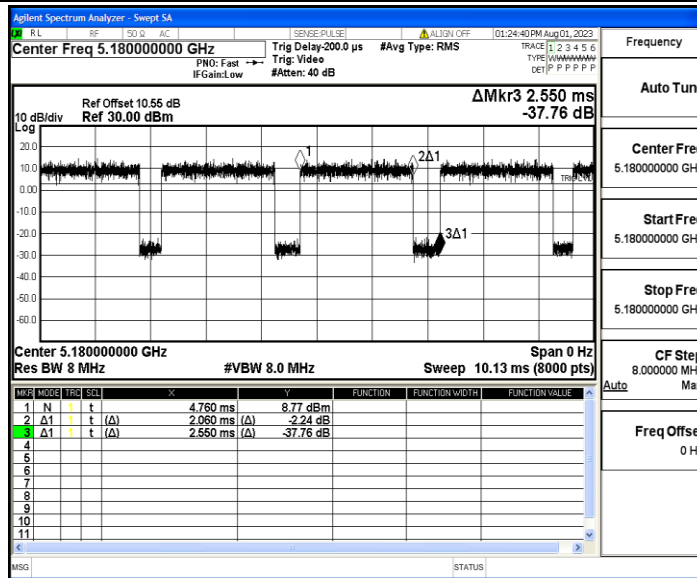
Agilent Spectrum Analyzer - Swept SA

RL RF 50 Ω AC SENSE:PULSE ALIGN OFF 01:24:40 PM Aug 01, 2023

Center Freq 5.180000000 GHz

PNO: Fast IFGain:Low

Trig Delay-200.0 µs Trig: Video #Atten: 40 dB

#Avg Type: RMS

TRACE 1 2 3 4 5 6 TYPE WWWWWW DET P P P P P P

Frequency

Ref Offset 10.55 dB
10 dB/div Ref 30.00 dBm
Log

ΔMkr3 2.550 ms
-37.76 dB

20.0
10.0
0.00
-10.0
-20.0
-30.0
-40.0
-50.0
-60.0

1
2Δ1
3Δ1
TRIG LVL

Center 5.180000000 GHz
Res BW 8 MHz
#VBW 8.0 MHz
Span 0 Hz
Sweep 10.13 ms (8000 pts)

| MKR | MODE | TRC | SCL | X | Y | FUNCTION | FUNCTION WIDTH | FUNCTION VALUE |
|---|---|---|---|---|---|---|---|---|
| 1 | N | 1 | t | 4.760 ms | 8.77 dBm | | | |
| 2 | Δ1 | 1 | t (Δ) | 2.060 ms | (Δ) -2.24 dB | | | |
| 3 | Δ1 | 1 | t (Δ) | 2.550 ms | (Δ) -37.76 dB | | | |
| 4 | | | | | | | | |
| 5 | | | | | | | | |
| 6 | | | | | | | | |
| 7 | | | | | | | | |
| 8 | | | | | | | | |
| 9 | | | | | | | | |
| 10 | | | | | | | | |
| 11 | | | | | | | | |

Auto Tun

Center Fre
5.180000000 GH

Start Fre
5.180000000 GH

Stop Fre
5.180000000 GH

CF Ste
8.000000 MH
Auto Ma

Freq Offse
0 H

MSG STATUS